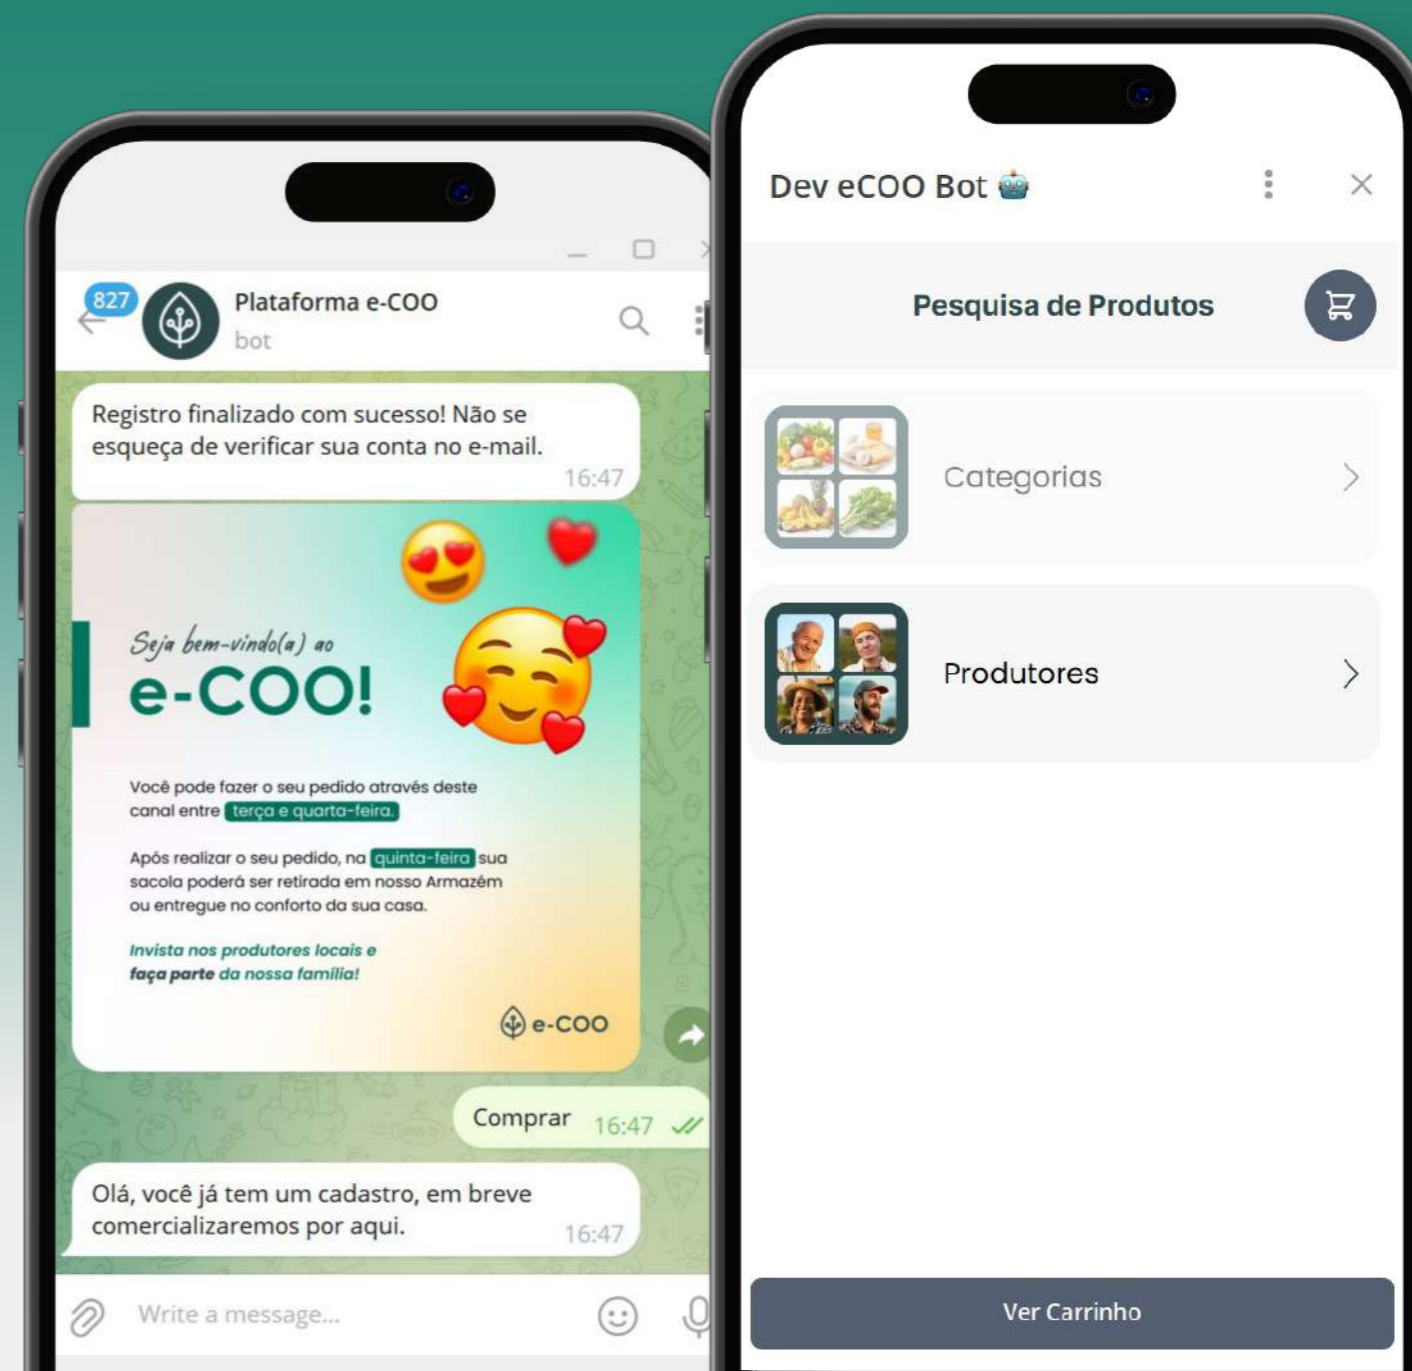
827

Plataforma e-COO

bot

Registro finalizado com sucesso! Não se esqueça de verificar sua conta no e-mail. 16:47

Seja bem-vindo(a) ao

e-COO!

Você pode fazer o seu pedido através deste canal entre terça e quarta-feira.

Após realizar o seu pedido, na quinta-feira sua sacola poderá ser retirada em nosso Armazém ou entregue no conforto da sua casa.

Invista nos produtores locais e faça parte da nossa família!

e-COO

Comprar 16:47

Olá, você já tem um cadastro, em breve comercializaremos por aqui. 16:47

Write a message...

Dev eCOO Bot

Pesquisa de Produtos

Categorias

Produtores

Ver Carrinho